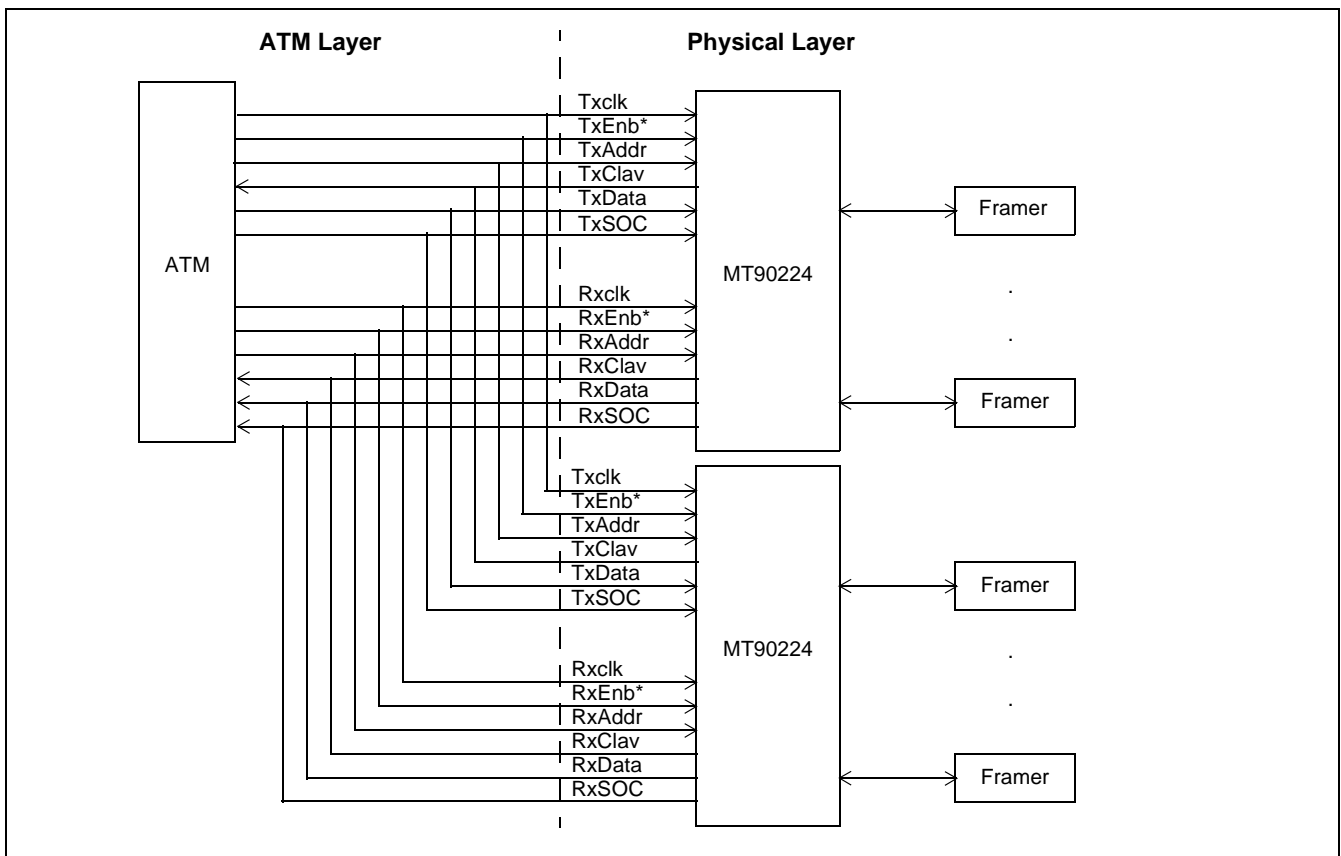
ATM Layer

Physical Layer

ATM

Txclk
TxEnb*
TxAddr
TxClav
TxData
TxSOC

Rxclk
RxEnb*
RxAddr
RxClav
RxData
RxSOC

MT90224

Framer

.

.

Framer

Txclk
TxEnb*
TxAddr
TxClav
TxData
TxSOC

Rxclk
RxEnb*
RxAddr
RxClav
RxData
RxSOC

MT90224

Framer

.

.

Framer